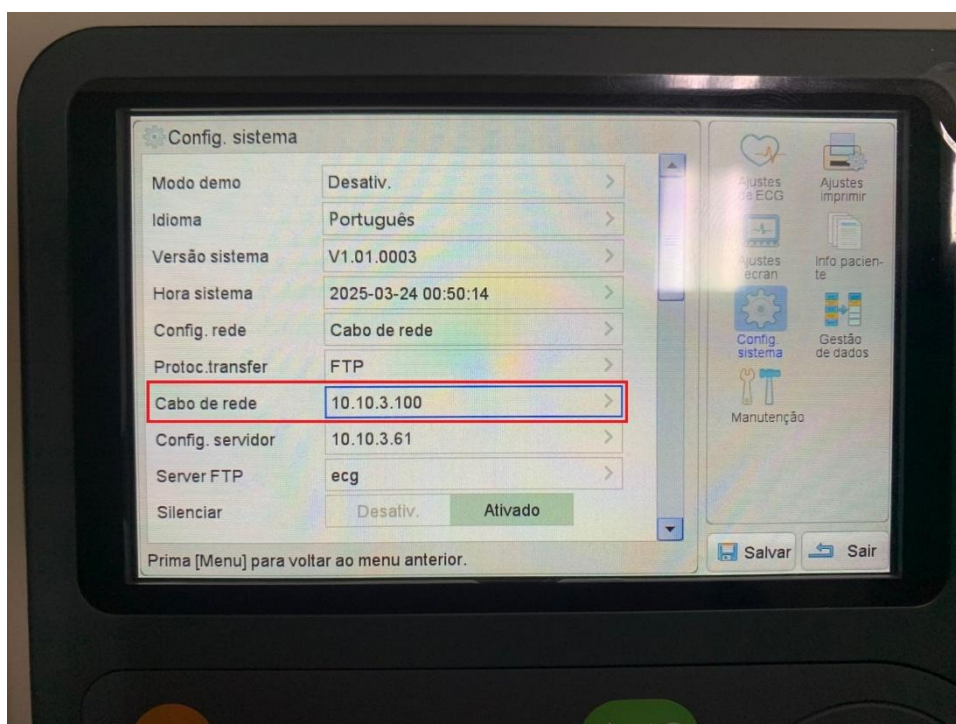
Config. sistema

| | |
|---|---|
| Modo demo | Desativ. |
| Idioma | Português |
| Versão sistema | V1.01.0003 |
| Hora sistema | 2025-03-24 00:50:14 |
| Config. rede | Cabo de rede |
| Protoc.transfer | FTP |
| Cabo de rede | 10.10.3.100 |
| Config. servidor | 10.10.3.61 |
| Server FTP | ecg |
| Silenciar | Desativ. Ativado |

Prima [Menu] para voltar ao menu anterior.

Ajustes de ECG
Ajustes imprimir
Ajustes ecran
Info paciente
Config. sistema
Gestão de dados
Manutenção

Salvar
Sair